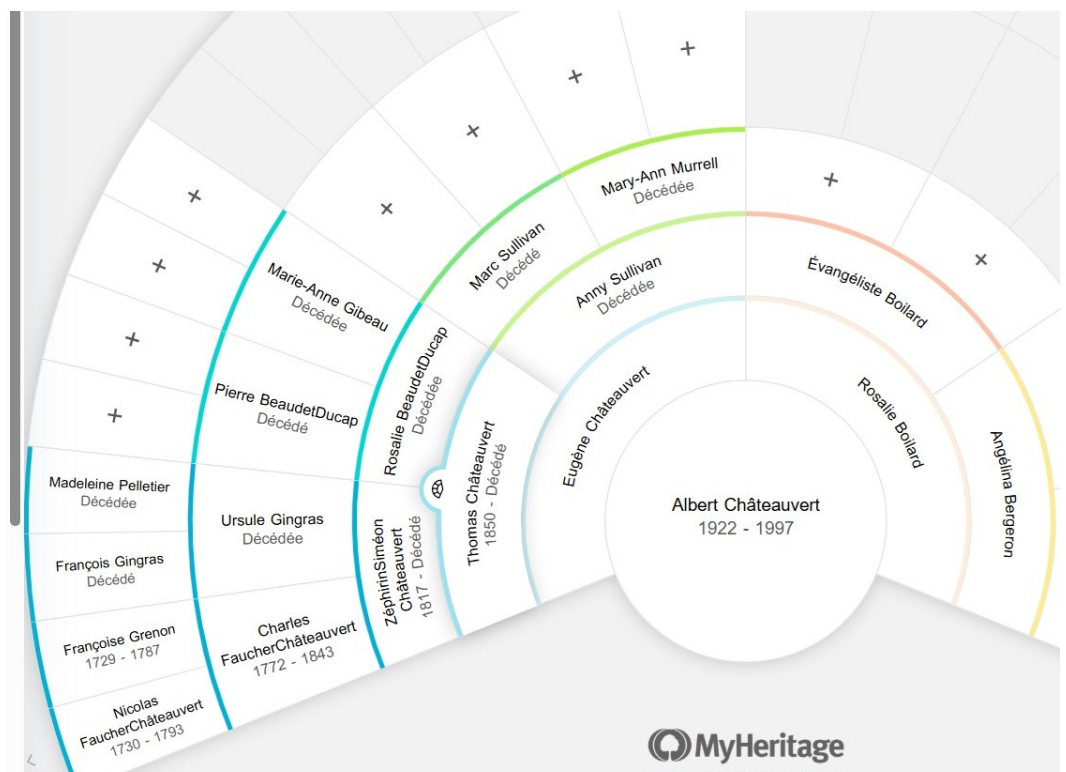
+

+

+

+

+

+

+

+

Mary-Ann Murrell
Décédée

Marc Sullivan
Décédé

Marie-Anne Gibeau
Décédée

Anny Sullivan
Décédée

Évangéliste Boilard

Rosalie BeaudetDucap
Décédée

Pierre BeaudetDucap
Décédé

Eugène Châteauvert

Rosalie Boilard

Angélina Bergeron

Thomas Châteauvert
1850 - Décédé

Madeleine Pelletier
Décédée

Ursule Gingras
Décédée

ZéphirinSiméon Châteauvert
1817 - Décédé

Albert Châteauvert
1922 - 1997

François Gingras
Décédé

Françoise Grenon
1729 - 1787

Charles FaucherChâteauvert
1772 - 1843

Nicolas FaucherChâteauvert
1730 - 1793

MyHeritage